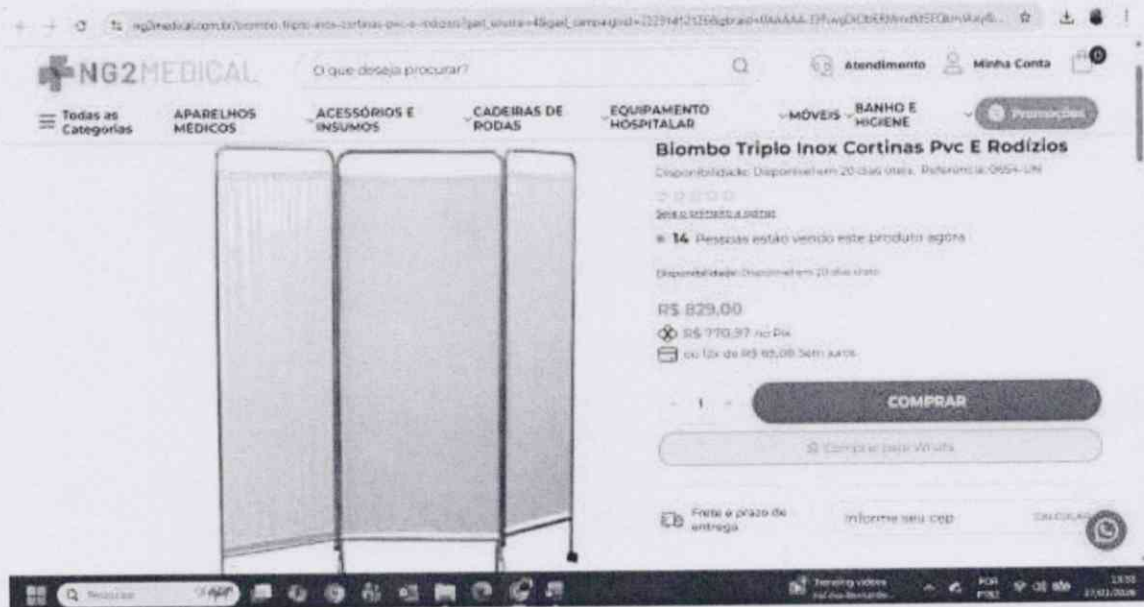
ng2medical.com.br/biombo-triplo-inox-cortinas-pvc-e-rodizios?gad_source=1&gad_campaignid=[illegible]

NG2MEDICAL

O que deseja procurar?

Atendimento

Minha Conta

0

Todas as Categorias

APARELHOS MÉDICOS

ACESSÓRIOS E INSUMOS

CADEIRAS DE RODAS

EQUIPAMENTO HOSPITALAR

MÓVEIS

BANHO E HIGIENE

Promoções

Biombo Triplo Inox Cortinas Pvc E Rodízios

Disponibilidade: Disponível em 20 dias úteis. Referência: 0654-UN

Seja o primeiro a avaliar

14 Pessoas estão vendo este produto agora

Disponibilidade: Disponível em 20 dias úteis

R$ 829,00

R$ 770,97 no Pix

ou 12x de R$ 69,08 Sem Juros

- 1 +

COMPRAR

Comprar pelo WhatsApp

Frete e prazo de entrega

Informe seu cep

CALCULAR

Pesquisar

Trending videos

POR PTB2

13:55

27/03/2026